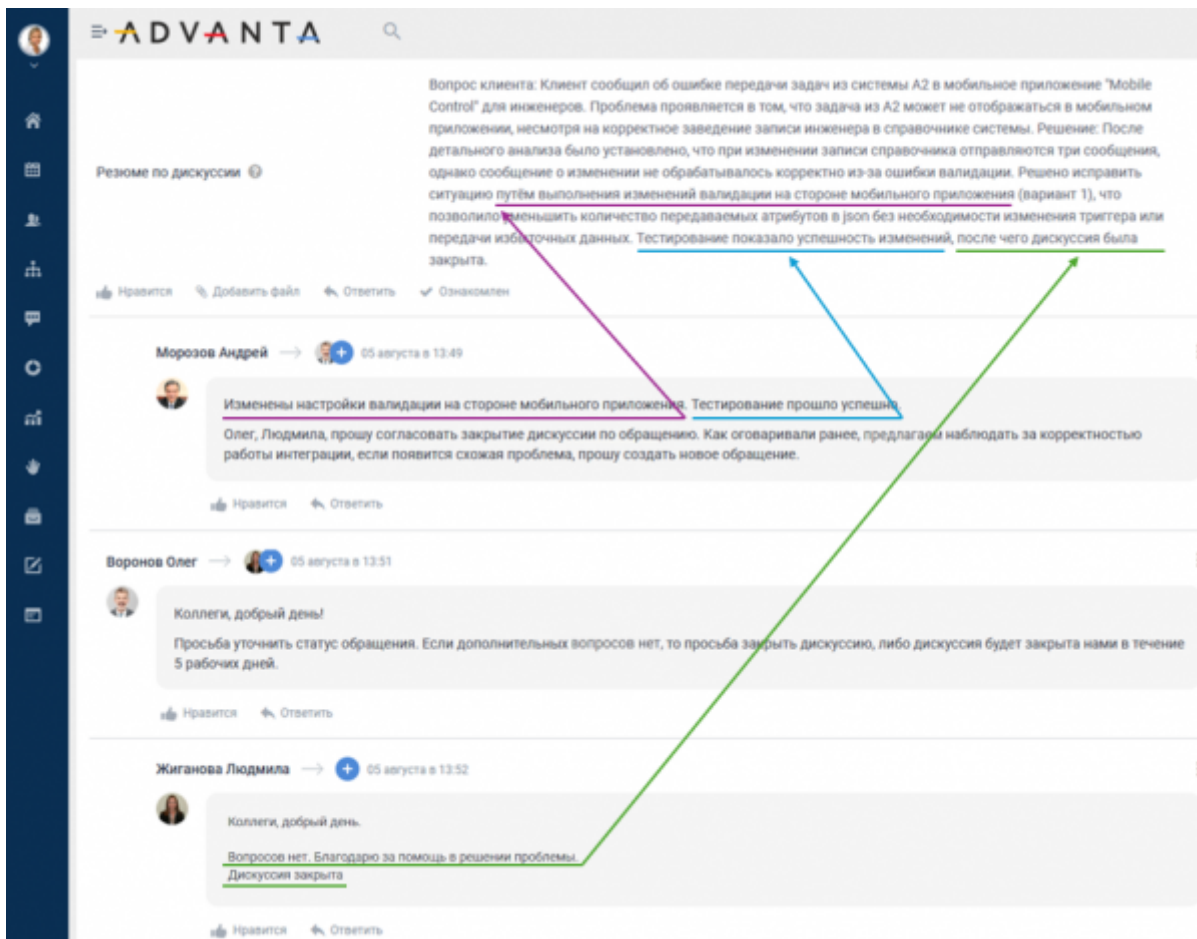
ADVANTA

Резюме по дискуссии

Вопрос клиента: Клиент сообщил об ошибке передачи задач из системы А2 в мобильное приложение "Mobile Control" для инженеров. Проблема проявляется в том, что задача из А2 может не отображаться в мобильном приложении, несмотря на корректное заведение записи инженера в справочнике системы. Решение: После детального анализа было установлено, что при изменении записи справочника отправляются три сообщения, однако сообщение о изменении не обрабатывалось корректно из-за ошибки валидации. Решено исправить ситуацию путём выполнения изменений валидации на стороне мобильного приложения (вариант 1), что позволило уменьшить количество передаваемых атрибутов в json без необходимости изменения триггера или передачи избыточных данных. Тестирование показало успешность изменений, после чего дискуссия была закрыта.

Нравится   Добавить файл   Ответить   Ознакомлен

Морозов Андрей   05 августа в 13:49

Изменены настройки валидации на стороне мобильного приложения. Тестирование прошло успешно.

Олег, Людмила, прошу согласовать закрытие дискуссии по обращению. Как оговаривали ранее, предлагаем наблюдать за корректностью работы интеграции, если появится схожая проблема, прошу создать новое обращение.

Нравится   Ответить

Воронов Олег   05 августа в 13:51

Коллеги, добрый день!

Просьба уточнить статус обращения. Если дополнительных вопросов нет, то просьба закрыть дискуссию, либо дискуссия будет закрыта нами в течение 5 рабочих дней.

Нравится   Ответить

Жиганова Людмила   05 августа в 13:52

Коллеги, добрый день.

Вопросов нет. Благодарю за помощь в решении проблемы.
Дискуссия закрыта

Нравится   Ответить